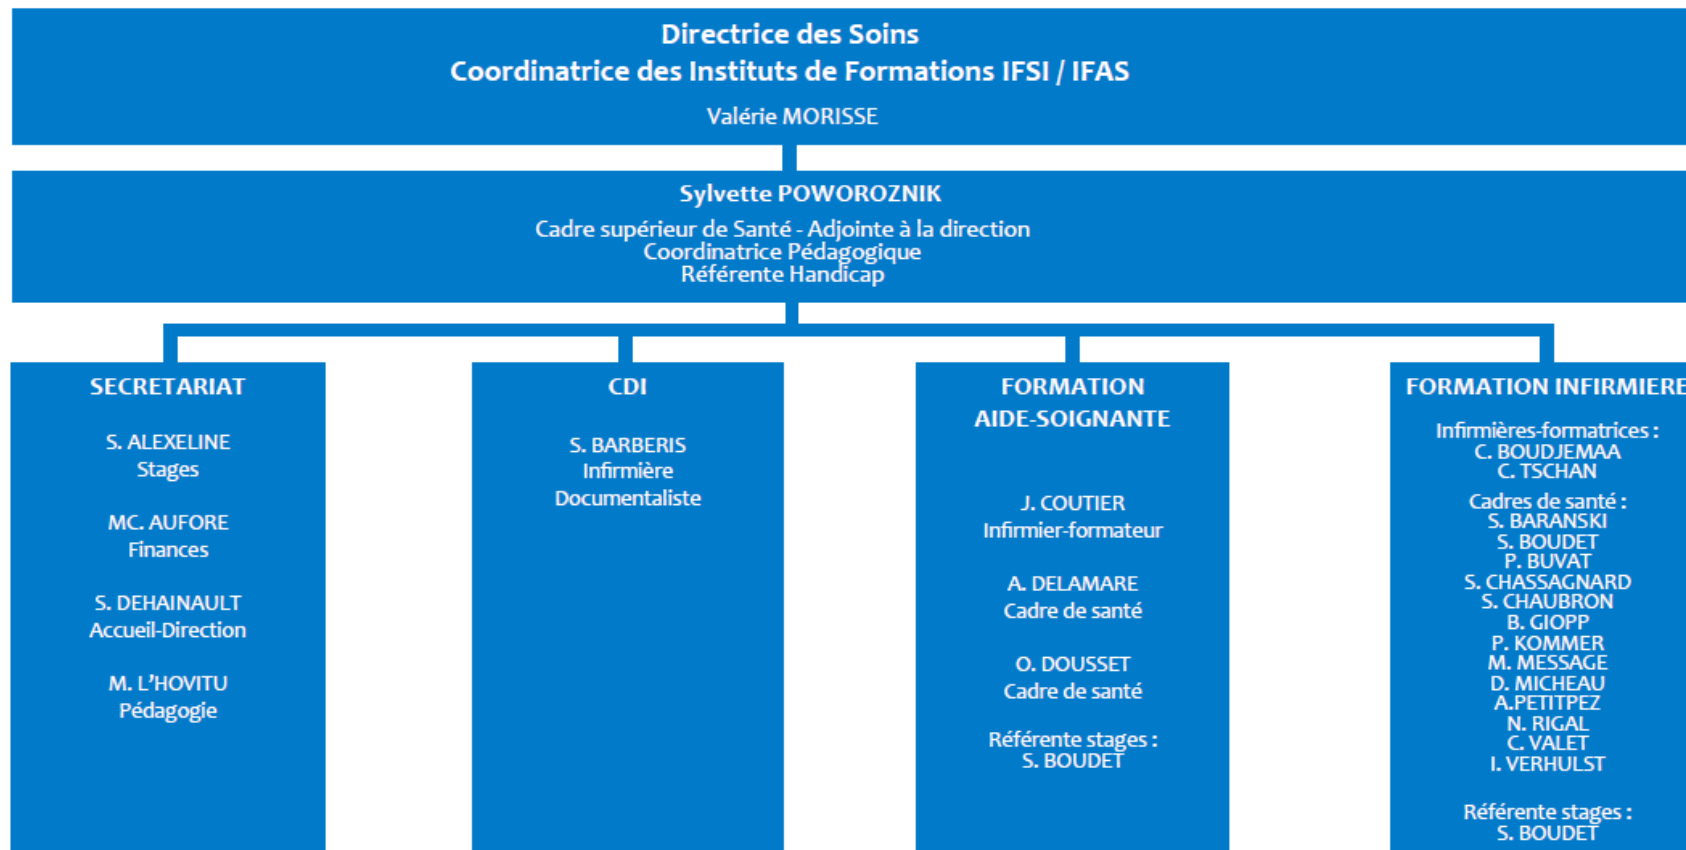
Directrice des Soins
Coordinatrice des Instituts de Formations IFSI / IFAS
Valérie MORISSE

Sylvette POWOROZNIK
Cadre supérieur de Santé - Adjointe à la direction
Coordinatrice Pédagogique
Référente Handicap

SECRETARIAT

S. ALEXELINE
Stages

MC. AUFORE
Finances

S. DEHAINAULT
Accueil-Direction

M. L'HOVITU
Pédagogie

CDI

S. BARBERIS
Infirmière
Documentaliste

FORMATION
AIDE-SOIGNANTE

J. COUTIER
Infirmier-formateur

A. DELAMARE
Cadre de santé

O. DOUSSET
Cadre de santé

Référente stages :
S. BOUDET

FORMATION INFIRMIERE

Infirmières-formatrices :
C. BOUDJEMAA
C. TSCHAN

Cadres de santé :
S. BARANSKI
S. BOUDET
P. BUVAT
S. CHASSAGNARD
S. CHAUBRON
B. GIOPP
P. KOMMER
M. MESSAGE
D. MICHEAU
A.PETITPEZ
N. RIGAL
C. VALET
I. VERHULST

Référente stages :
S. BOUDET